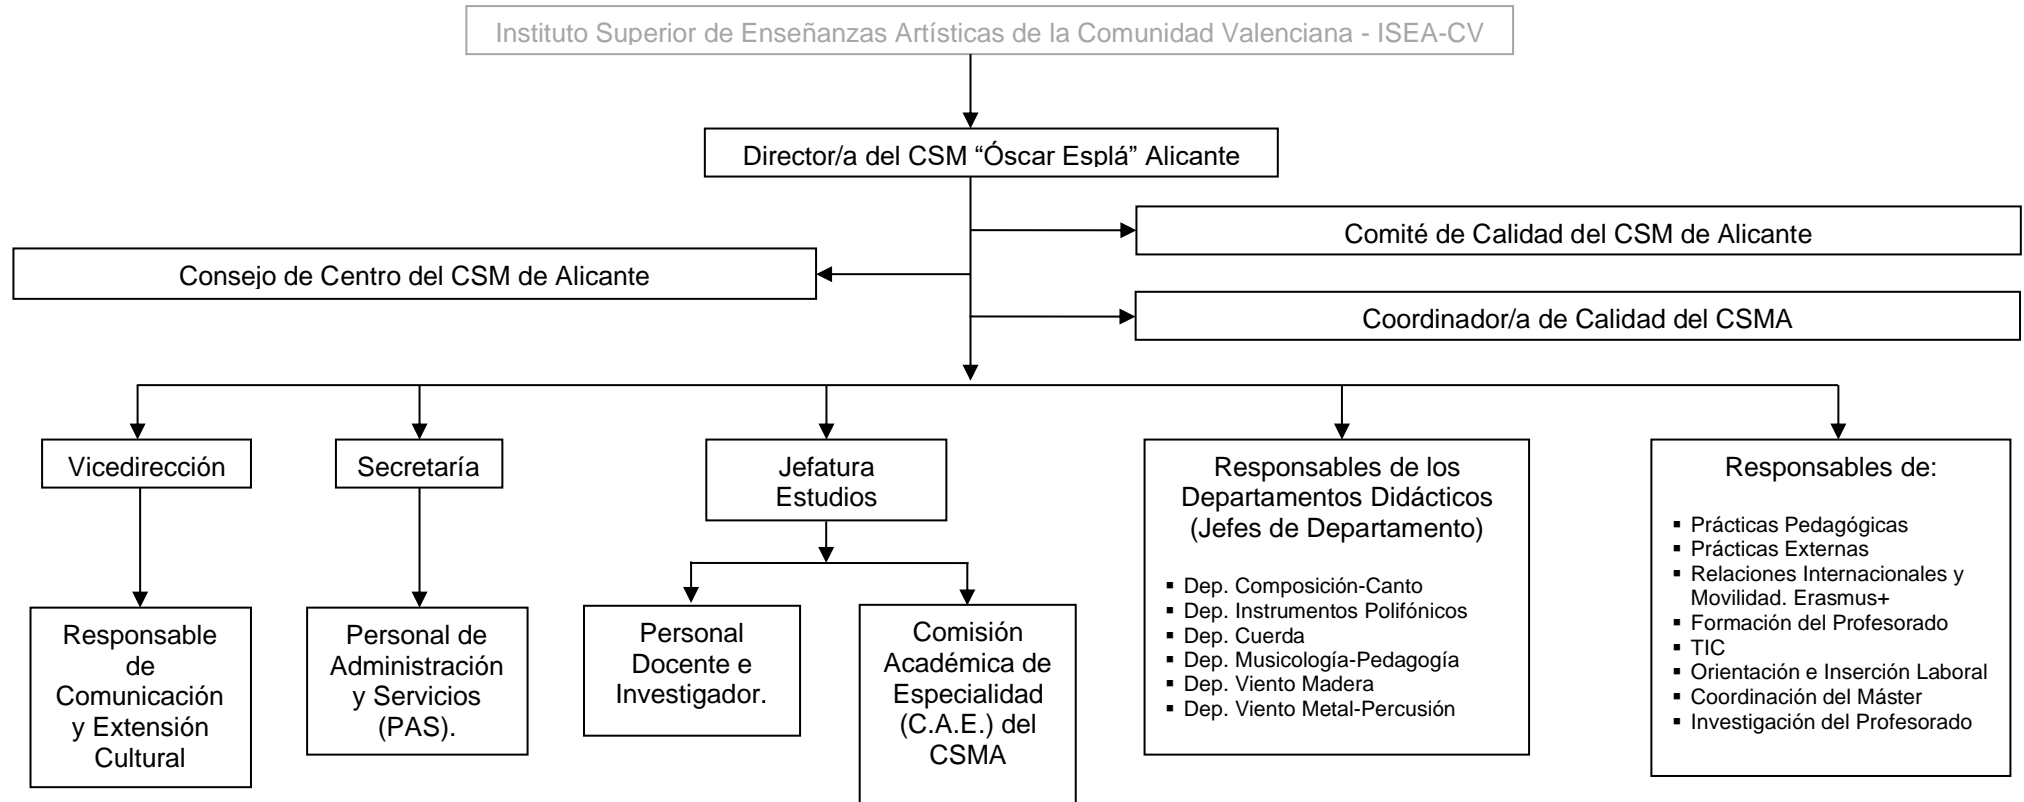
Instituto Superior de Enseñanzas Artísticas de la Comunidad Valenciana - ISEA-CV

Director/a del CSM "Óscar Esplá" Alicante

Comité de Calidad del CSM de Alicante

Consejo de Centro del CSM de Alicante

Coordinador/a de Calidad del CSMA

Vicedirección

Secretaría

Jefatura Estudios

Responsables de los Departamentos Didácticos (Jefes de Departamento)

- Dep. Composición-Canto
- Dep. Instrumentos Polifónicos
- Dep. Cuerda
- Dep. Musicología-Pedagogía
- Dep. Viento Madera
- Dep. Viento Metal-Percusión

Responsables de:

- Prácticas Pedagógicas
- Prácticas Externas
- Relaciones Internacionales y Movilidad. Erasmus+
- Formación del Profesorado
- TIC
- Orientación e Inserción Laboral
- Coordinación del Máster
- Investigación del Profesorado

Responsable de Comunicación y Extensión Cultural

Personal de Administración y Servicios (PAS).

Personal Docente e Investigador.

Comisión Académica de Especialidad (C.A.E.) del CSMA